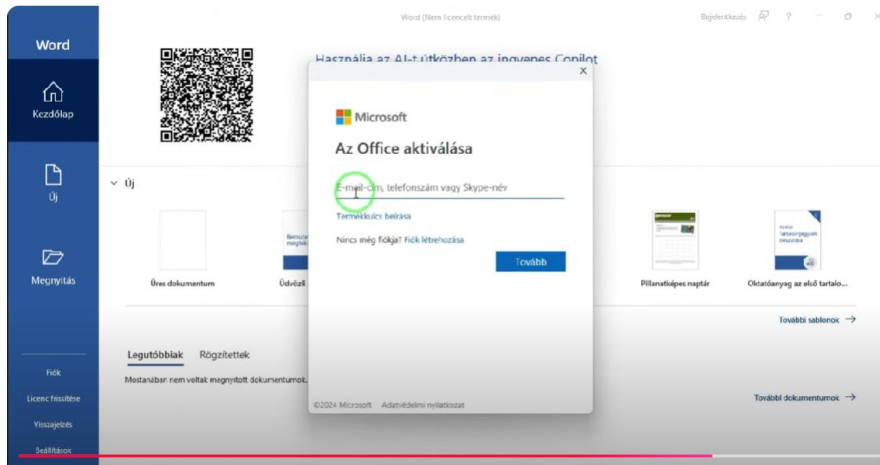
Word (Nem licencelt termék)

Bejelentkezés

Word

Kezdőlap

Új

Megnyitás

Fiók

Licenc frissítése

Visszajelzés

Beállítások

Használja az AI-t útközben az ingyenes Copilot

Új

Üres dokumentum

Üdvözli

Pillanatképes naptár

Oktatóanyag az első tartalo...

További sablonok →

Legutóbbiak Rögzítettek

Mostanában nem voltak megnyitott dokumentumok.

További dokumentumok →

Microsoft

Az Office aktiválása

E-mail-cím, telefonszám vagy Skype-név

Termékkulcs beírása

Nincs még fiókja? Fiók létrehozása

Tovább

©2024 Microsoft Adatvédelmi nyilatkozat